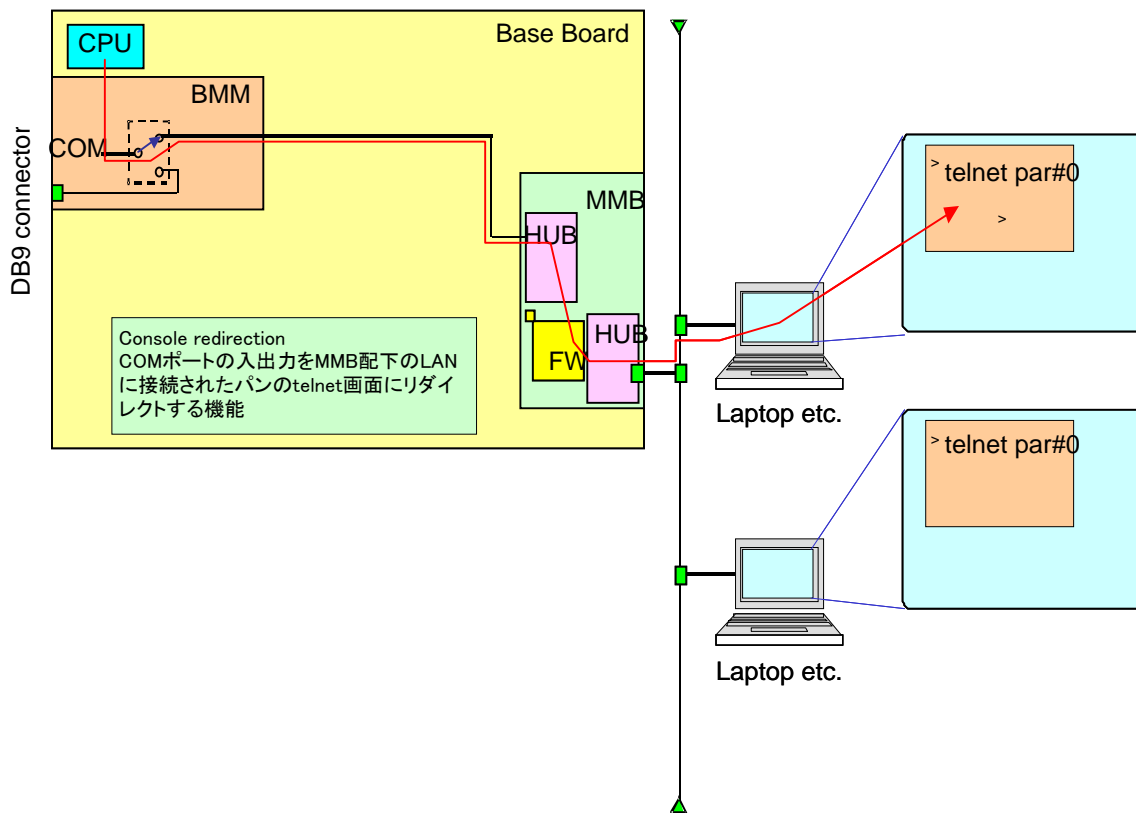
CPU

Base Board

BMM

DB9 connector

COM

MMB

HUB

HUB

FW

Console redirection
COMポートの入出力をMMB配下のLANに接続されたパンのtelnet画面にリダイレクトする機能

> telnet par#0

>

Laptop etc.

> telnet par#0

Laptop etc.